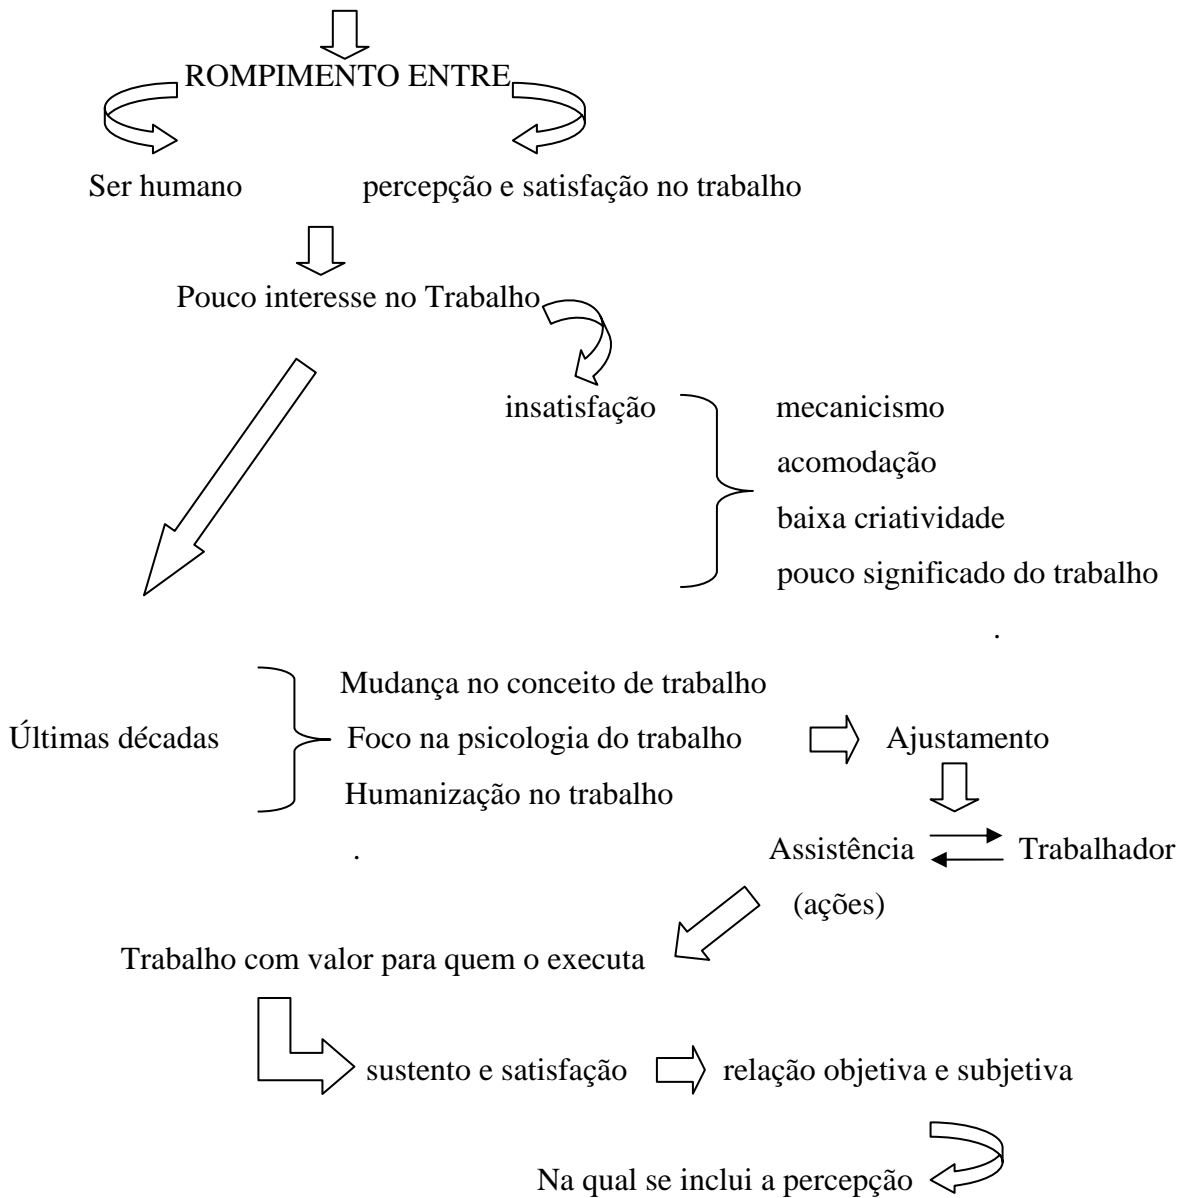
ROMPIMENTO ENTRE

Ser humano percepção e satisfação no trabalho

Pouco interesse no Trabalho

insatisfação

mecanicismo
acomodação
baixa criatividade
pouco significado do trabalho

.

Últimas décadas

Mudança no conceito de trabalho
Foco na psicologia do trabalho
Humanização no trabalho

Ajustamento

.

Assistência Trabalhador
(ações)

Trabalho com valor para quem o executa

sustento e satisfação relação objetiva e subjetiva

Na qual se inclui a percepção